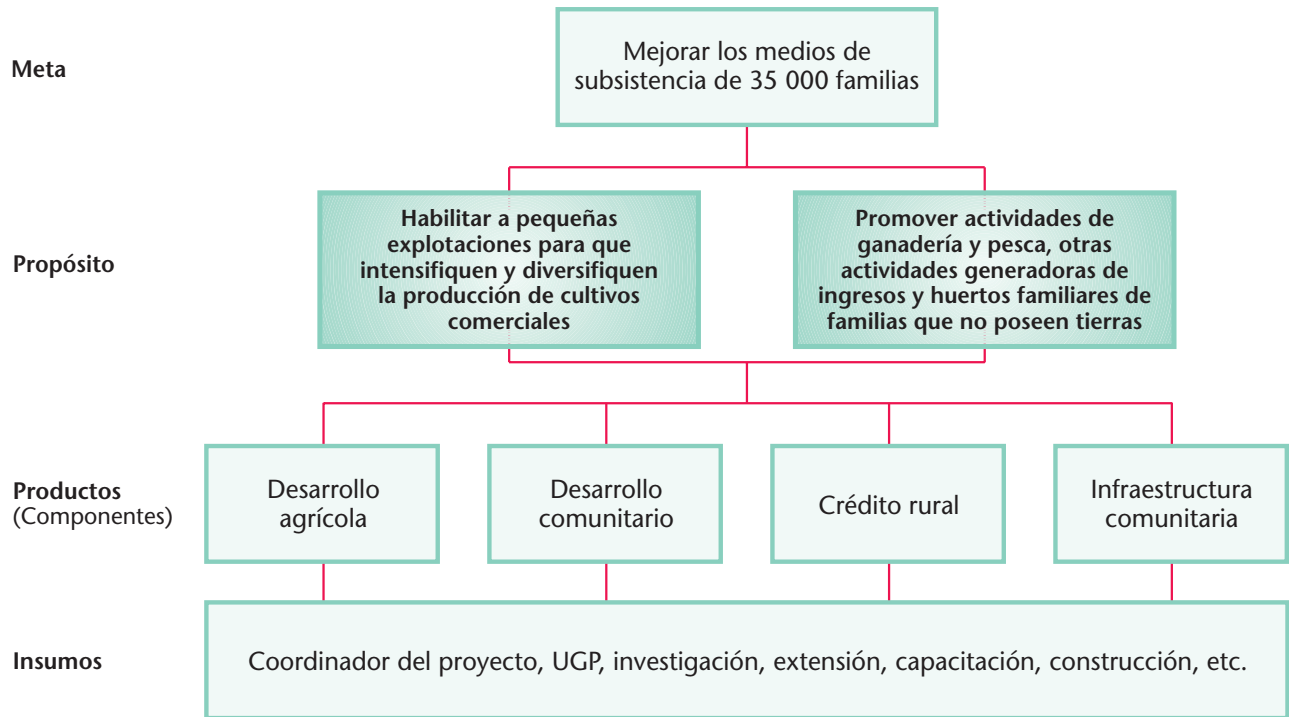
Meta

Mejorar los medios de subsistencia de 35 000 familias

Propósito

Habilitar a pequeñas explotaciones para que intensifiquen y diversifiquen la producción de cultivos comerciales

Promover actividades de ganadería y pesca, otras actividades generadoras de ingresos y huertos familiares de familias que no poseen tierras

Productos (Componentes)

Desarrollo agrícola

Desarrollo comunitario

Crédito rural

Infraestructura comunitaria

Insumos

Coordinador del proyecto, UGP, investigación, extensión, capacitación, construcción, etc.